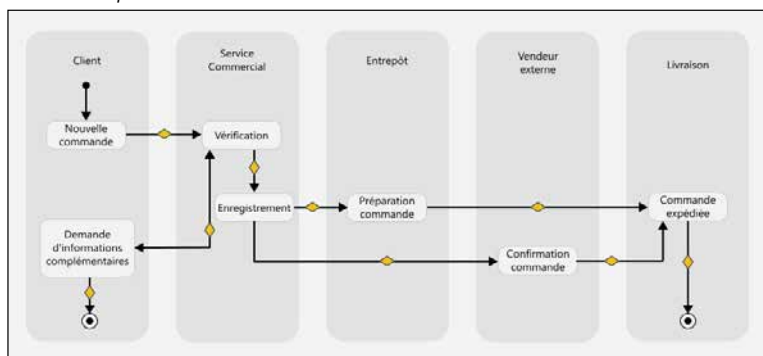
Client

Service Commercial

Entrepôt

Vendeur externe

Livraison

Nouvelle commande

Vérification

Enregistrement

Préparation commande

Commande expédiée

Demande d'informations complémentaires

Confirmation commande